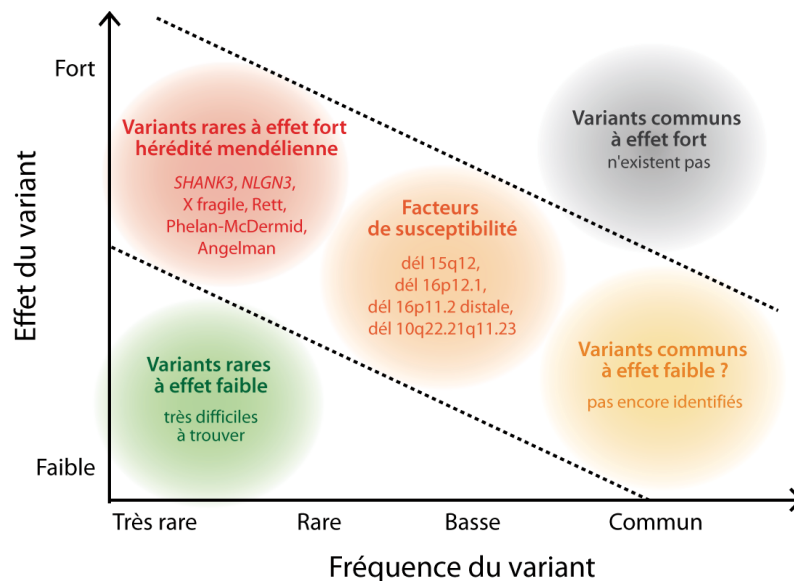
Effet du variant

Fort

Faible

Variants rares à effet fort hérédité mendélienne

SHANK3, NLGN3, X fragile, Rett, Phelan-McDermid, Angelman

Variants communs à effet fort

n'existent pas

Facteurs de susceptibilité

dél 15q12, dél 16p12.1, dél 16p11.2 distale, dél 10q22.21q11.23

Variants rares à effet faible

très difficiles à trouver

Variants communs à effet faible ?

pas encore identifiés

Très rare

Rare

Basse

Commun

Fréquence du variant